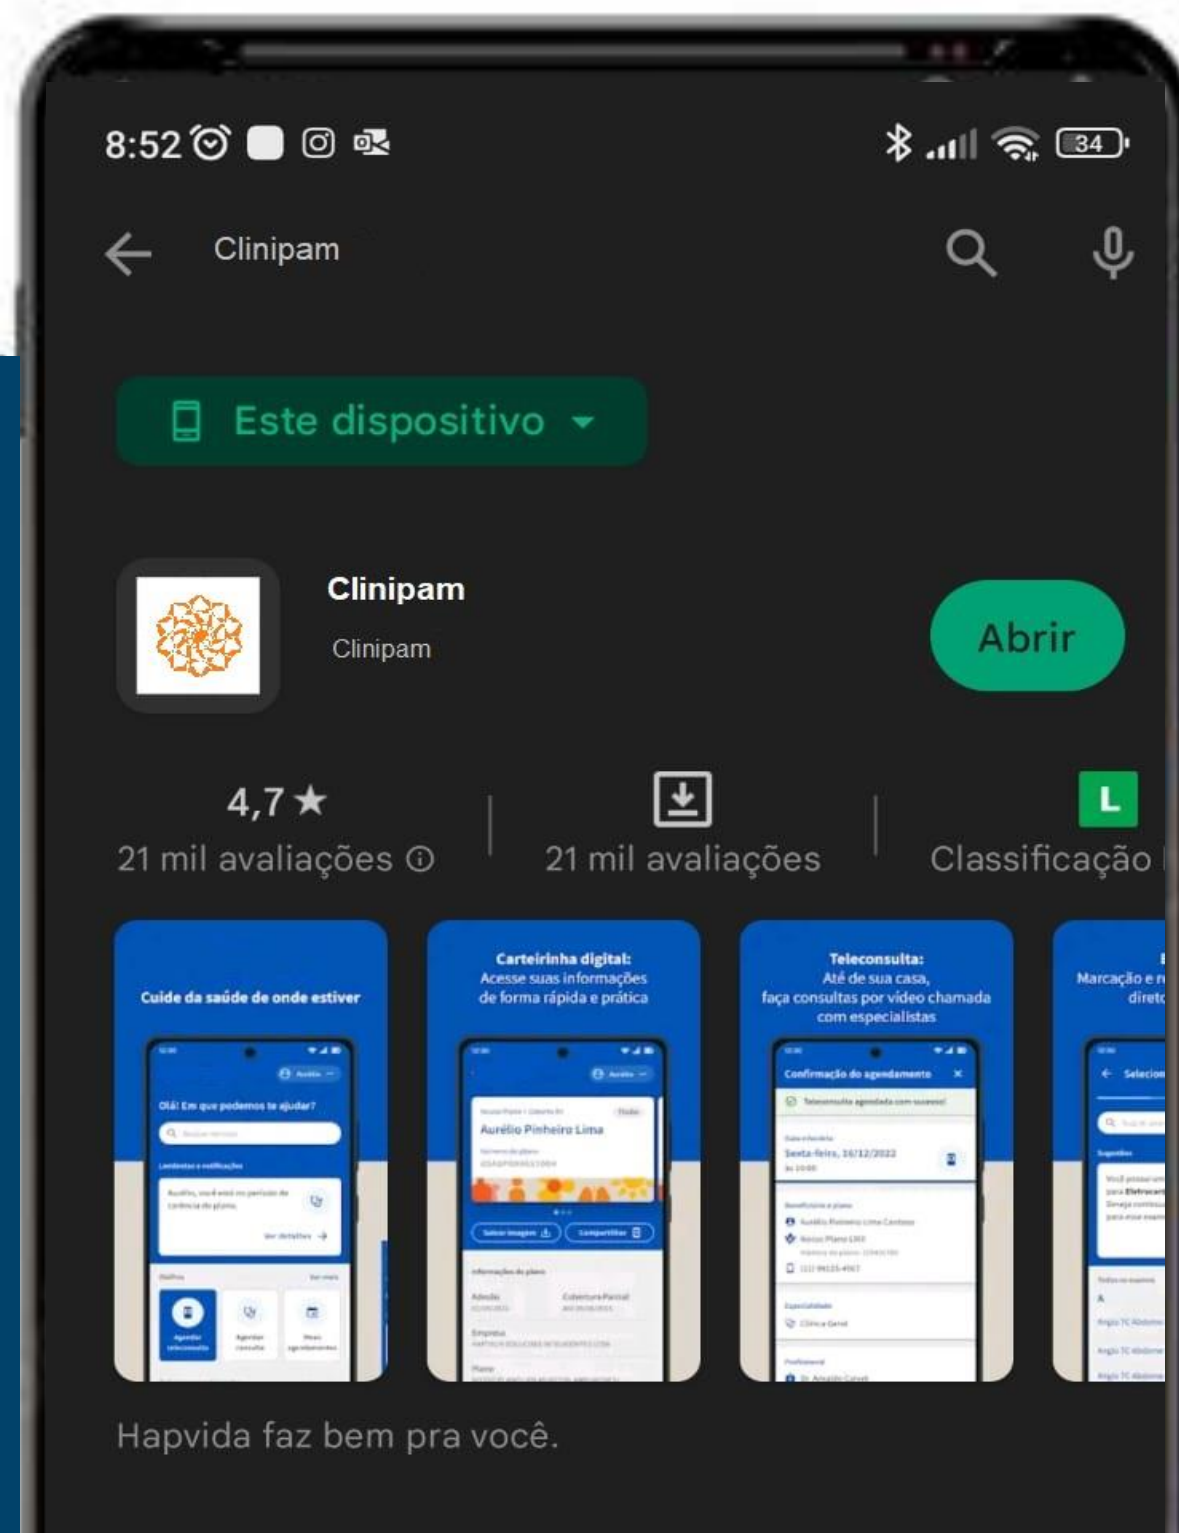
8:52

34

Clinipam

Este dispositivo

Clinipam

Clinipam

Abrir

4,7★
21 mil avaliações ⓘ

21 mil avaliações

L
Classificação

Cuide da saúde de onde estiver

Olá! Em que podemos te ajudar?

Carteirinha digital:
Acesse suas informações de forma rápida e prática

Aurélio Pinheiro Lima

Teleconsulta:
Até de sua casa, faça consultas por vídeo chamada com especialistas

Confirmação do agendamento

Sexta-feira, 16/12/2022

Marcação e r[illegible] diret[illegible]

Hapvida faz bem pra você.